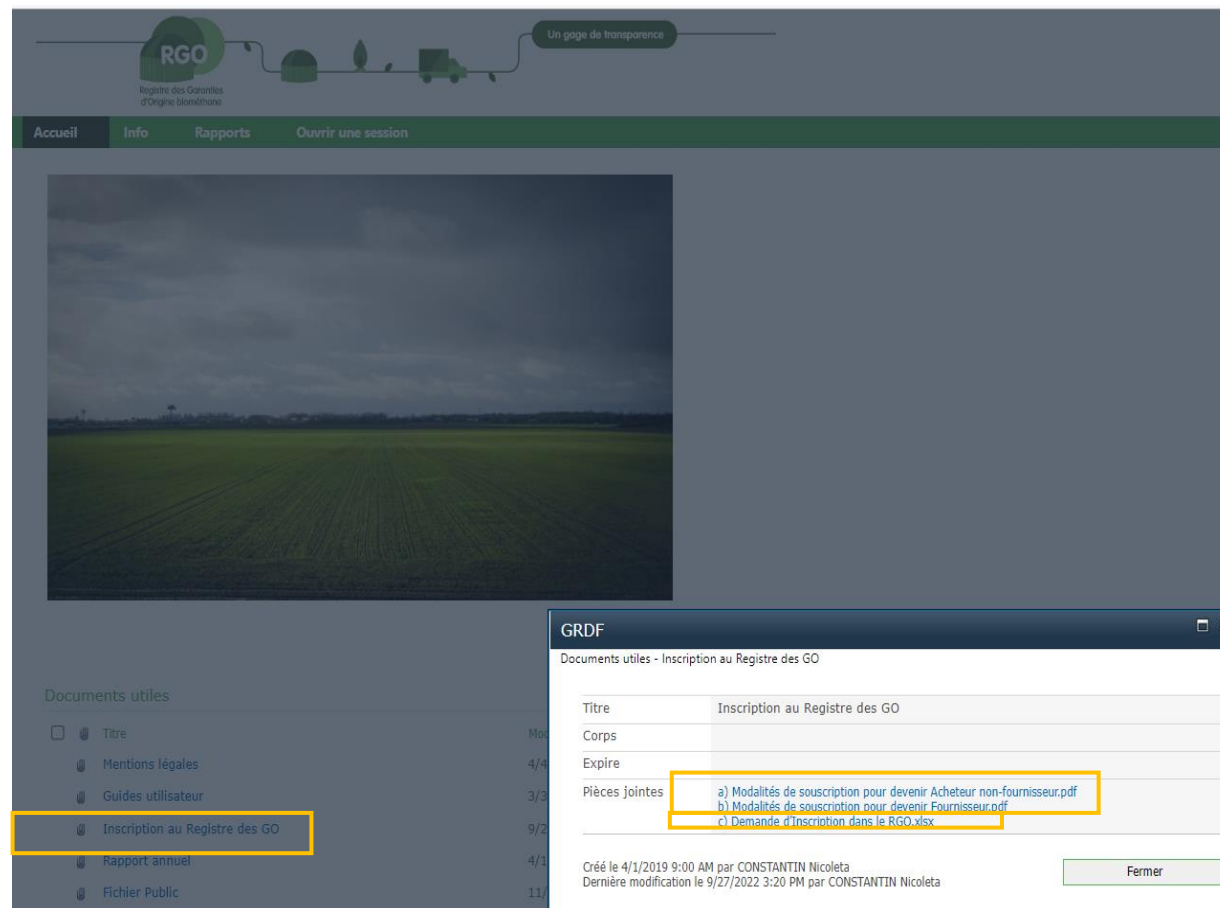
RGO
Registre des Garanties d'Origine biométhane

Un gage de transparence

Accueil Info Rapports Ouvrir une session

Documents utiles

Titre

Mentions légales

Guides utilisateur

Inscription au Registre des GO

Rapport annuel

Fichier Public

Mod
4/4
3/3
9/2
4/1
11/

GRDF

Documents utiles - Inscription au Registre des GO

| Titre | Inscription au Registre des GO |
|---|---|
| Corps | |
| Expire | |
| Pièces jointes | a) Modalités de souscription pour devenir Acheteur non-fournisseur.pdf<br>b) Modalités de souscription pour devenir Fournisseur.pdf<br>c) Demande d'Inscription dans le RGO.xlsx |

Créé le 4/1/2019 9:00 AM par CONSTANTIN Nicoleta
Dernière modification le 9/27/2022 3:20 PM par CONSTANTIN Nicoleta

Fermer